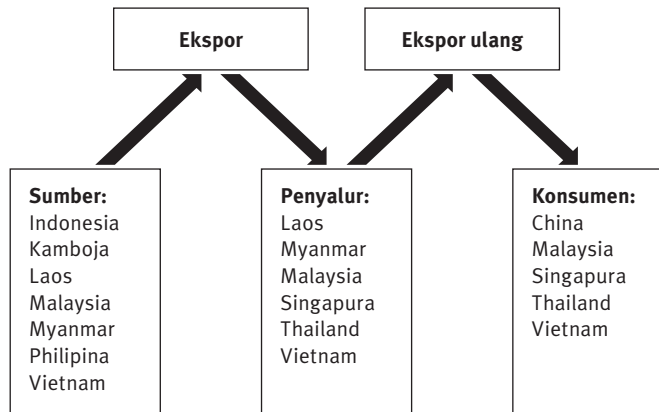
Ekspor

Ekspor ulang

Sumber:
Indonesia
Kamboja
Laos
Malaysia
Myanmar
Philipina
Vietnam

Penyalur:
Laos
Myanmar
Malaysia
Singapura
Thailand
Vietnam

Konsumen:
China
Malaysia
Singapura
Thailand
Vietnam